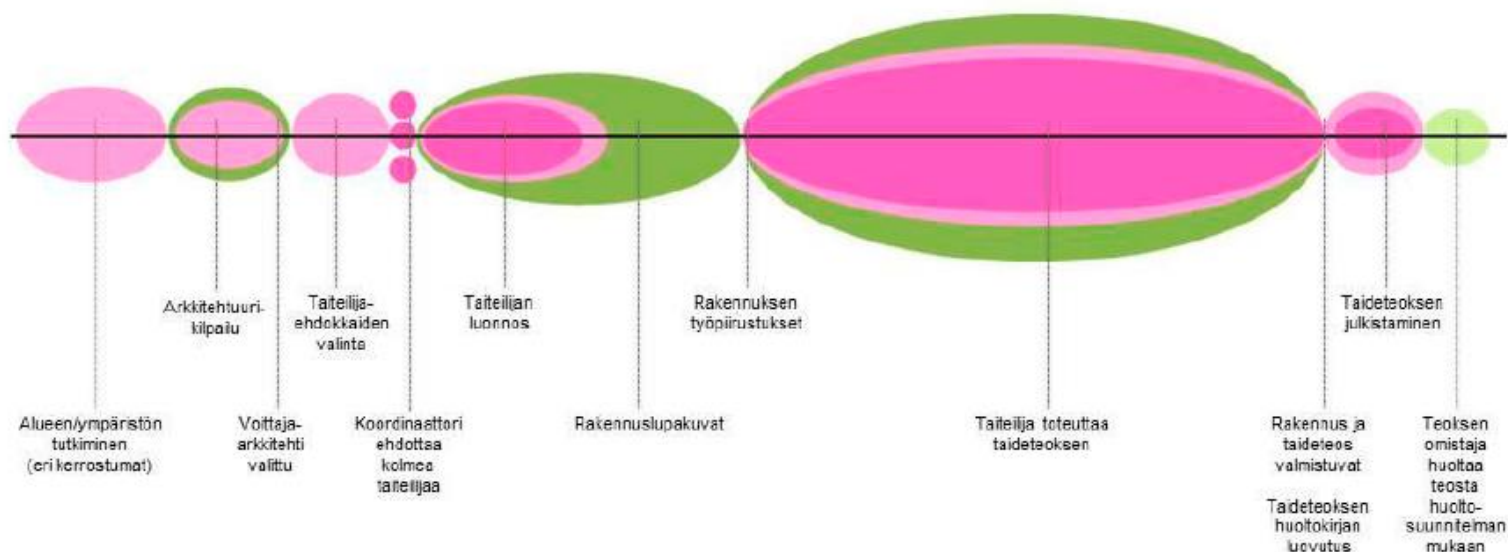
Arkkitehtuurikilpailu

Taiteilijaehdokkaiden valinta

Taiteilijan luonnos

Rakennuksen työpiirustukset

Taideteoksen julkistaminen

Alueen/ympäristön tutkiminen (eri kerrostumat)

Voittaja-arkkitehti valittu

Koordinaattori ehdottaa kolmea taiteilijaa

Rakennuslupakuvat

Taiteilija toteuttaa taideteoksen

Rakennus ja taideteos valmistuvat

Taideteoksen huoltokirjan luovutus

Teoksen omistaja huoltaa teosta huoltosuunnitelman mukaan